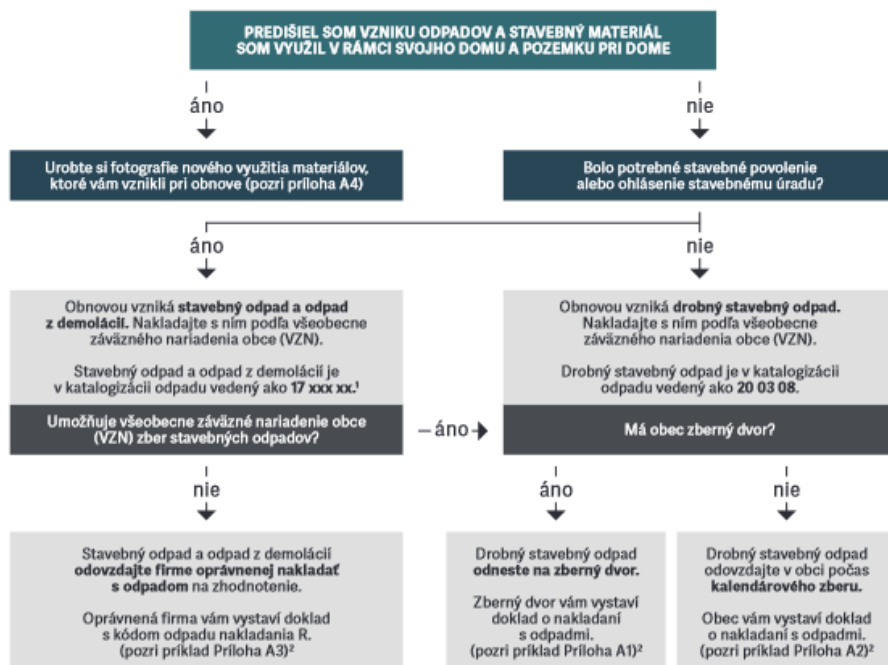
PREDIŠIEL SOM VZNIKU ODPADOV A STAVEBNÝ MATERIÁL SOM VYUŽIL V RÁMCI SVOJHO DOMU A POZEMKU PRI DOME

áno

nie

Urobte si fotografie nového využitia materiálov, ktoré vám vznikli pri obnove (pozri Príloha A4)

Bolo potrebné stavebné povolenie alebo ohlásenie stavebnému úradu?

áno

nie

Obnovou vzniká **stavebný odpad a odpad z demolácií.** Nakladajte s ním podľa všeobecne záväzného nariadenia obce (VZN).

Stavebný odpad a odpad z demolácií je v katalogizácii odpadu vedený ako **17 xxx xx.**$^1$

Obnovou vzniká **drobný stavebný odpad.** Nakladajte s ním podľa všeobecne záväzného nariadenia obce (VZN).

Drobný stavebný odpad je v katalogizácii odpadu vedený ako **20 03 08.**

Umožňuje všeobecne záväzné nariadenie obce (VZN) zber stavebných odpadov?

áno

Má obec zberný dvor?

nie

áno

nie

Stavebný odpad a odpad z demolácií **odovzdajte firme oprávnenej nakladať s odpadom** na zhodnotenie.

Oprávnená firma vám vystaví doklad s kódom odpadu nakladania R. (pozri príklad Príloha A3)$^2$

Drobný stavebný odpad **odneste na zberný dvor.**

Zberný dvor vám vystaví doklad o nakladaní s odpadmi. (pozri príklad Príloha A1)$^2$

Drobný stavebný odpad odovzdajte v obci počas **kalendárového zberu.**

Obec vám vystaví doklad o nakladaní s odpadmi. (pozri príklad Príloha A2)$^2$